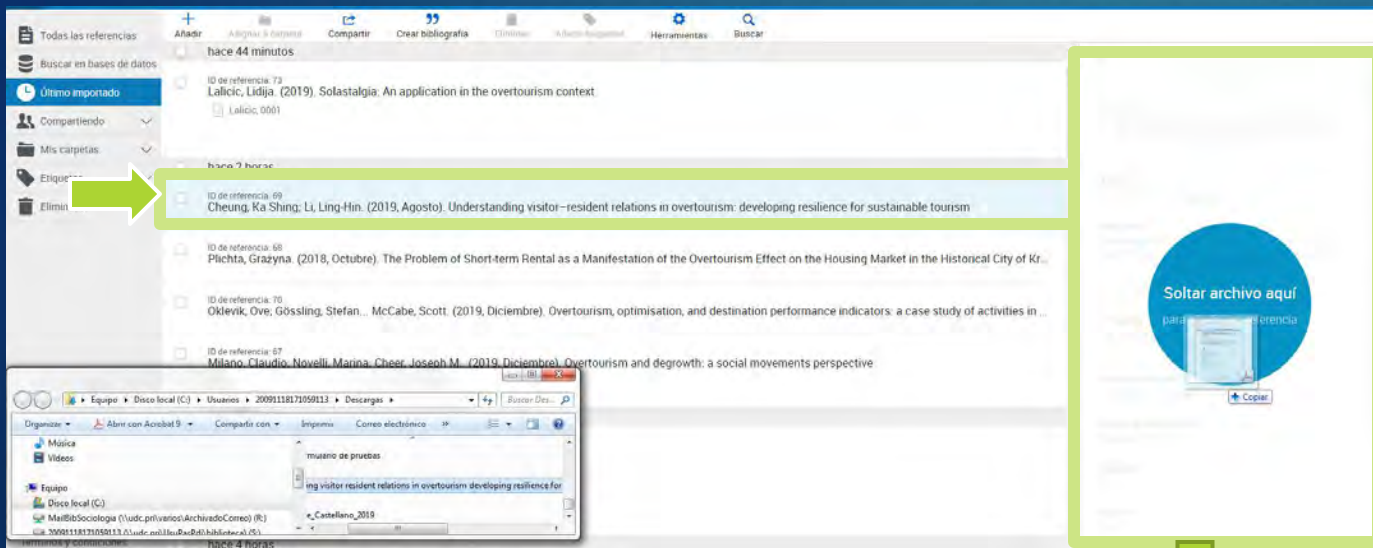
Todas las referencias
Buscar en bases de datos
Último importado
Compartiendo
Mis carpetas
Etiquetas
Elimin

Añadir
Asignar a carpeta
Compartir
Crear bibliografía
Eliminar
Añadir etiquetas
Herramientas
Buscar

hace 44 minutos

ID de referencia: 73
Lalicic, Lidija. (2019). Solastalgia: An application in the overtourism context
Lalicic, 0001

hace 2 horas

ID de referencia: 69
Cheung, Ka Shing; Li, Ling-Hin. (2019, Agosto). Understanding visitor–resident relations in overtourism: developing resilience for sustainable tourism

ID de referencia: 68
Plichta, Grażyna. (2018, Octubre). The Problem of Short-term Rental as a Manifestation of the Overtourism Effect on the Housing Market in the Historical City of Kr...

ID de referencia: 70
Oklevik, Ove; Gössling, Stefan... McCabe, Scott. (2019, Diciembre). Overtourism, optimisation, and destination performance indicators: a case study of activities in ...

ID de referencia: 67
Milano, Claudio; Novelli, Marina; Cheer, Joseph M.. (2019, Diciembre). Overtourism and degrowth: a social movements perspective

hace 4 horas

Equipo ▸ Disco local (C:) ▸ Usuarios ▸ 20091118171059113 ▸ Descargas ▸
Buscar Des...
Organizar ▾
Abrir con Acrobat 9 ▾
Compartir con ▾
Imprimir
Correo electrónico
»
Música
Vídeos
Equipo
Disco local (C:)
MailBibSociologia (\\udc.pri\varios\ArchivadoCorreo) (R:)
20091118171059113 (\\udc.pri\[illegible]\biblioteca) (S:)
rmulario de pruebas
ng visitor resident relations in overtourism developing resilience for
e_Castellano_2019

Soltar archivo aquí
para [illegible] referencia
+ Copiar